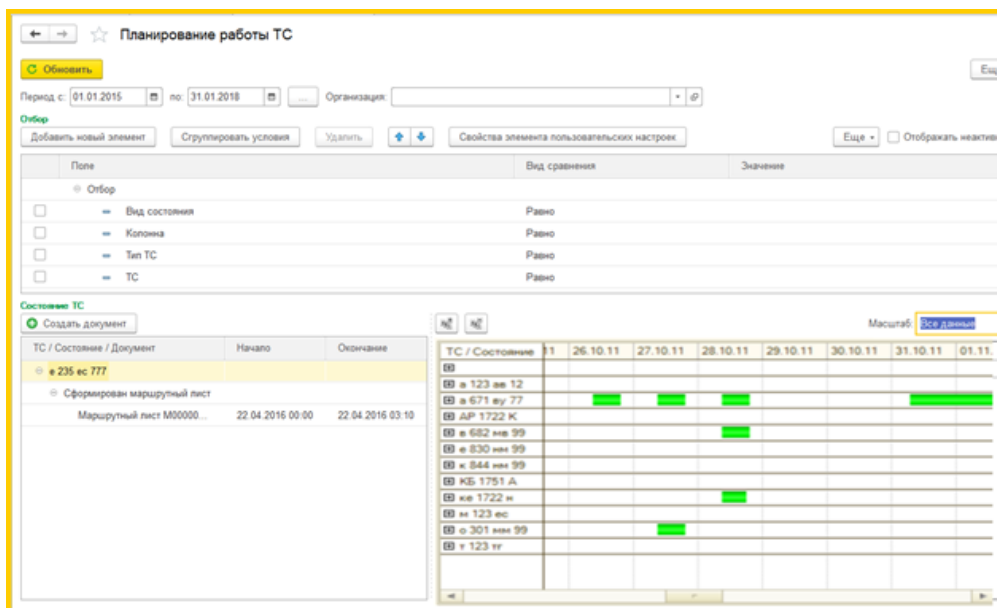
Планирование работы ТС

Обновить

Ещ

Период с: 01.01.2015 по: 31.01.2018 ... Организация:

Отбор

Добавить новый элемент Сгруппировать условия Удалить Свойства элемента пользовательских настроек Еще Отображать неактив

| Поле | Вид сравнения | Значение |
|---|---|---|
| Отбор | | |
| Вид состояния | Равно | |
| Колонна | Равно | |
| Тип ТС | Равно | |
| ТС | Равно | |

Состояние ТС

Создать документ

| ТС / Состояние / Документ | Начало | Окончание |
|---|---|---|
| е 235 ес 777 | | |
| Сформирован маршрутный лист | | |
| Маршрутный лист М00000... | 22.04.2016 00:00 | 22.04.2016 03:10 |

Масштаб: Все данные

| ТС / Состояние | 11 | 26.10.11 | 27.10.11 | 28.10.11 | 29.10.11 | 30.10.11 | 31.10.11 | 01.11. |
|---|---|---|---|---|---|---|---|---|
| | | | | | | | | |
| а 123 ав 12 | | | | | | | | |
| а 671 еу 77 | | | | | | | | |
| АР 1722 К | | | | | | | | |
| в 682 мв 99 | | | | | | | | |
| е 830 мн 99 | | | | | | | | |
| к 844 нм 99 | | | | | | | | |
| КБ 1751 А | | | | | | | | |
| ке 1722 н | | | | | | | | |
| м 123 ес | | | | | | | | |
| о 301 мм 99 | | | | | | | | |
| т 123 тт | | | | | | | | |